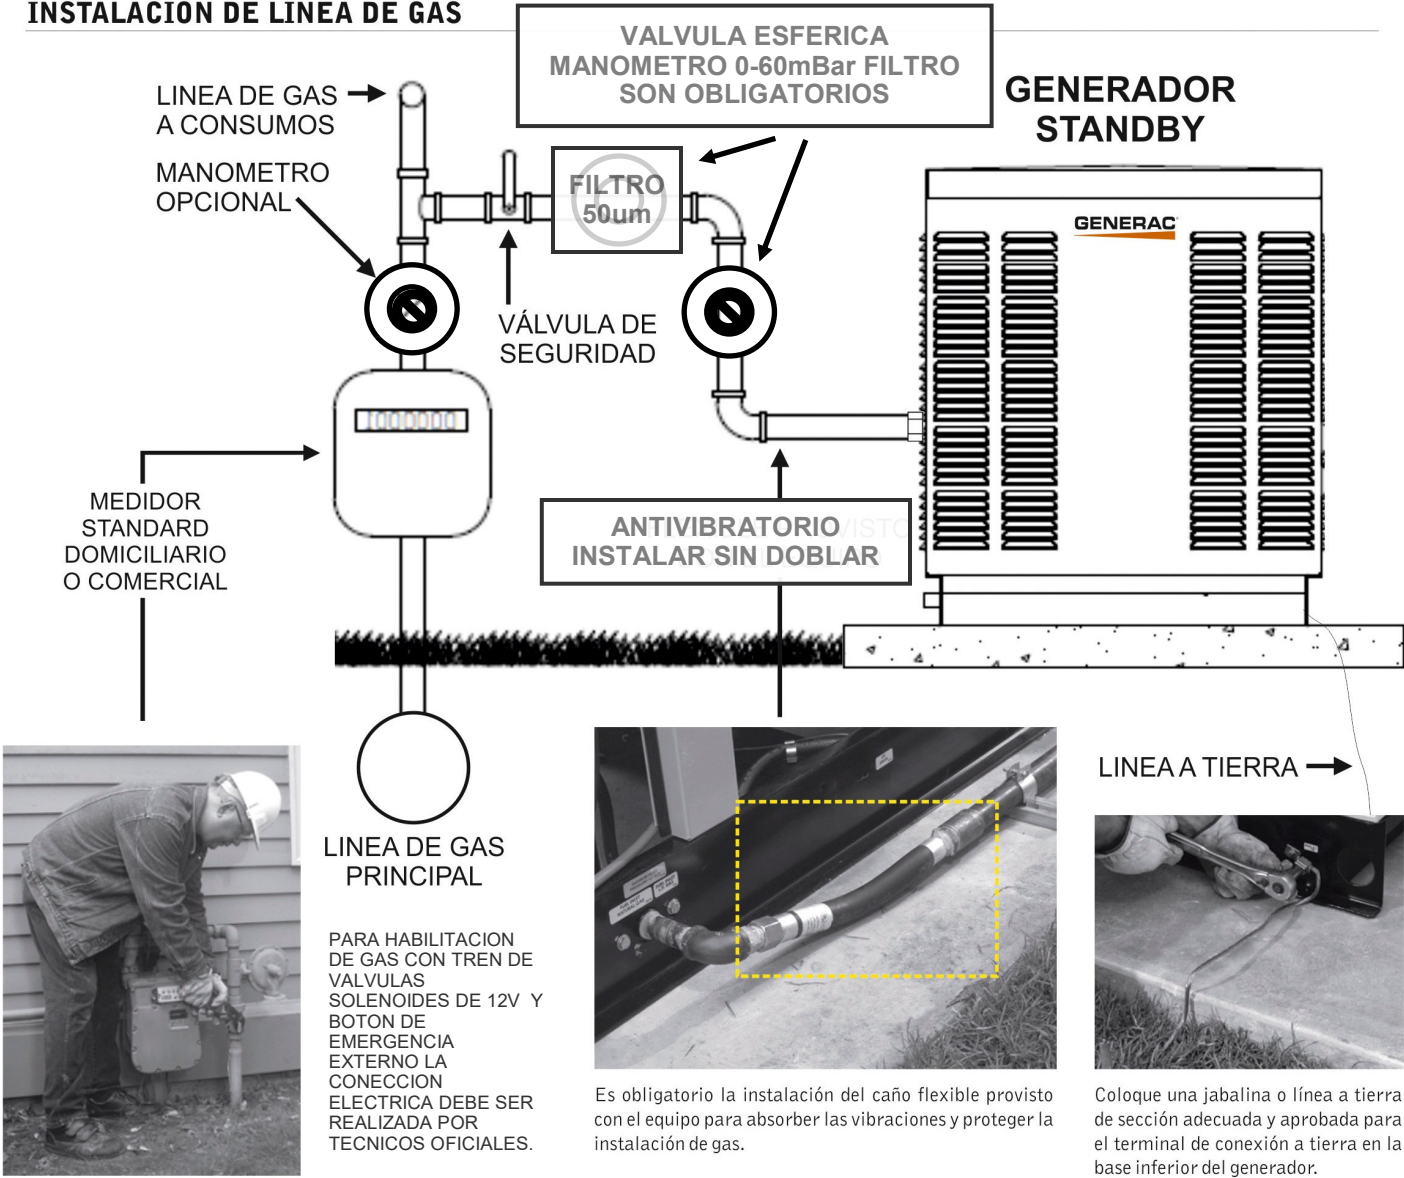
INSTALACION DE LINEA DE GAS

VALVULA ESFERICA
MANOMETRO 0-60mBar FILTRO
SON OBLIGATORIOS

GENERADOR
STANDBY

LINEA DE GAS
A CONSUMOS

MANOMETRO
OPCIONAL

FILTRO
50um

GENERAC

VÁLVULA DE
SEGURIDAD

MEDIDOR
STANDARD
DOMICILIARIO
O COMERCIAL

ANTIVIBRATORIO
INSTALAR SIN DOBLAR

LINEA A TIERRA

LINEA DE GAS
PRINCIPAL

PARA HABILITACION DE GAS CON TREN DE VALVULAS SOLENOIDES DE 12V Y BOTON DE EMERGENCIA EXTERNO LA CONECCION ELECTRICA DEBE SER REALIZADA POR TECNICOS OFICIALES.

Es obligatorio la instalación del caño flexible provisto con el equipo para absorber las vibraciones y proteger la instalación de gas.

Coloque una jabalina o línea a tierra de sección adecuada y aprobada para el terminal de conexión a tierra en la base inferior del generador.